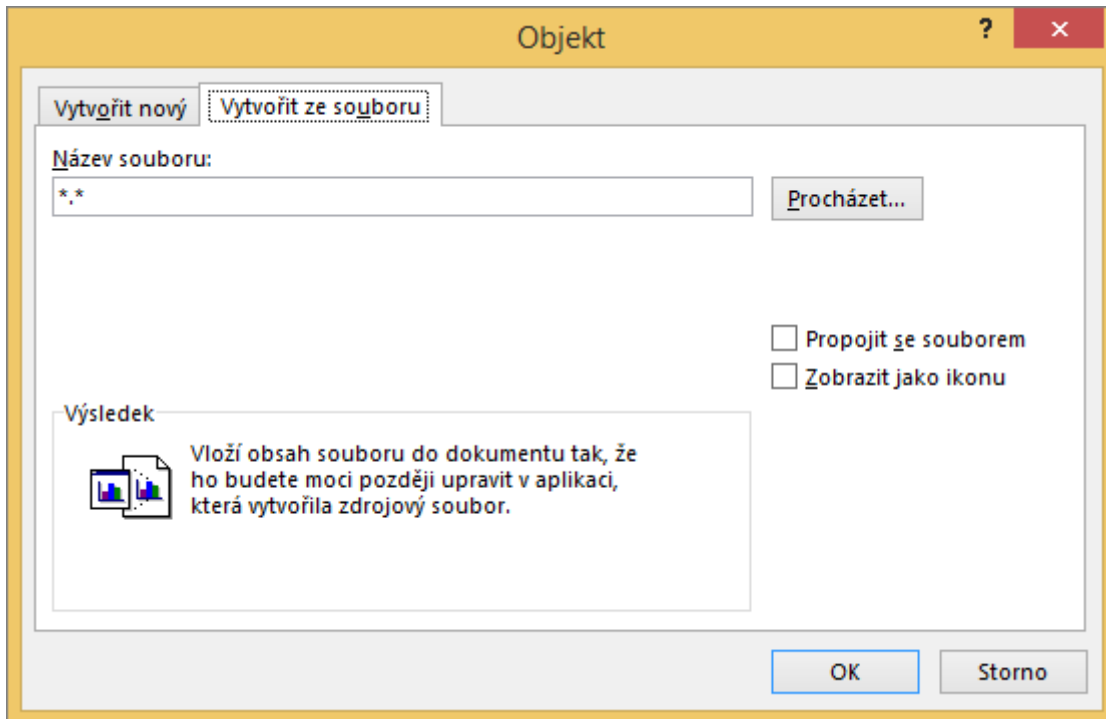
Objekt

?

Vytvořit nový

Vytvořit ze souboru

Název souboru:

*.*

Procházet...

Propojit se souborem

Zobrazit jako ikonu

Výsledek

Vloží obsah souboru do dokumentu tak, že ho budete moci později upravit v aplikaci, která vytvořila zdrojový soubor.

OK

Storno